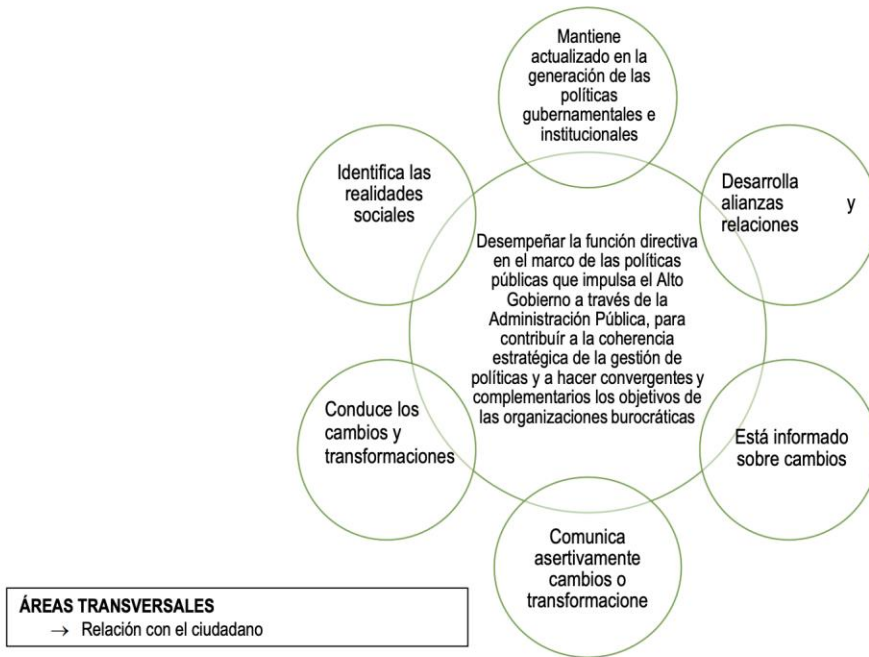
Desempeñar la función directiva en el marco de las políticas públicas que impulsa el Alto Gobierno a través de la Administración Pública, para contribuir a la coherencia estratégica de la gestión de políticas y a hacer convergentes y complementarios los objetivos de las organizaciones burocráticas

Mantiene actualizado en la generación de las políticas gubernamentales e institucionales

Desarrolla alianzas y relaciones

Está informado sobre cambios

Comunica asertivamente cambios o transformacione

Conduce los cambios y transformaciones

Identifica las realidades sociales

ÁREAS TRANSVERSALES
→ Relación con el ciudadano